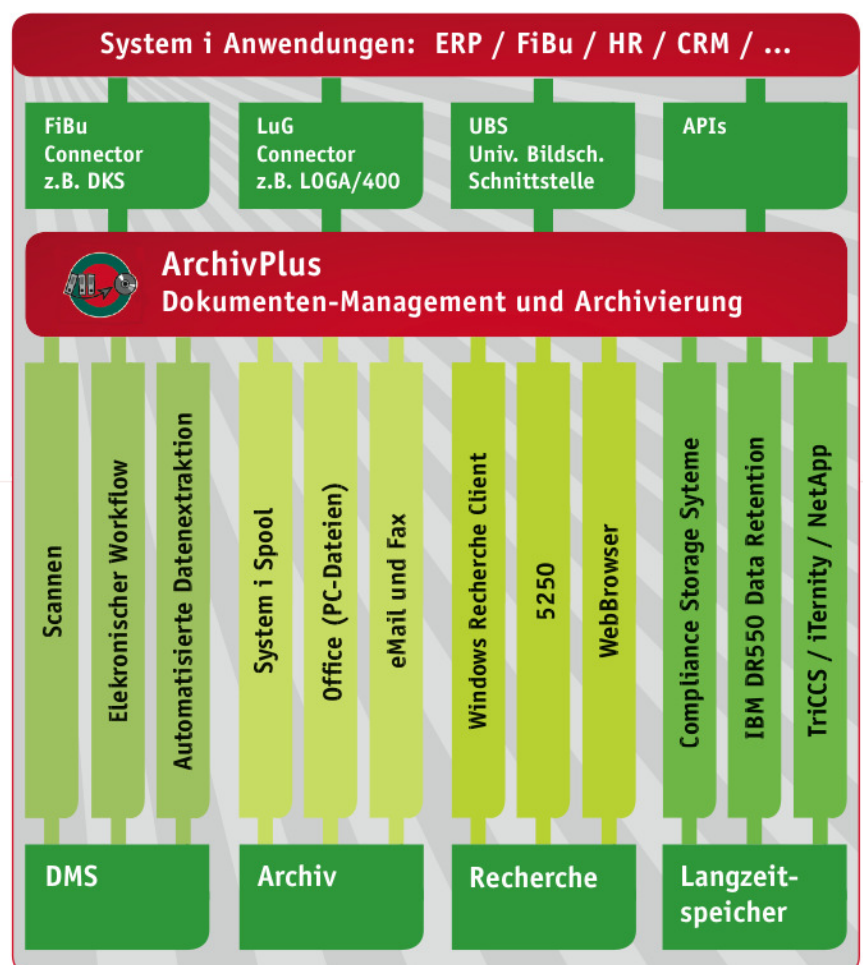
System i Anwendungen: ERP / FiBu / HR / CRM / ...

FiBu Connector z.B. DKS

LuG Connector z.B. LOGA/400

UBS Univ. Bildsch. Schnittstelle

APIs

ArchivPlus
Dokumenten-Management und Archivierung

Scannen

Elekronischer Workflow

Automatisierte Datenextraktion

System i Spool

Office (PC-Dateien)

eMail und Fax

Windows Recherche Client

5250

WebBrowser

Compliance Storage Syteme

IBM DR550 Data Retention

TriCCS / iTernity / NetApp

DMS

Archiv

Recherche

Langzeitspeicher